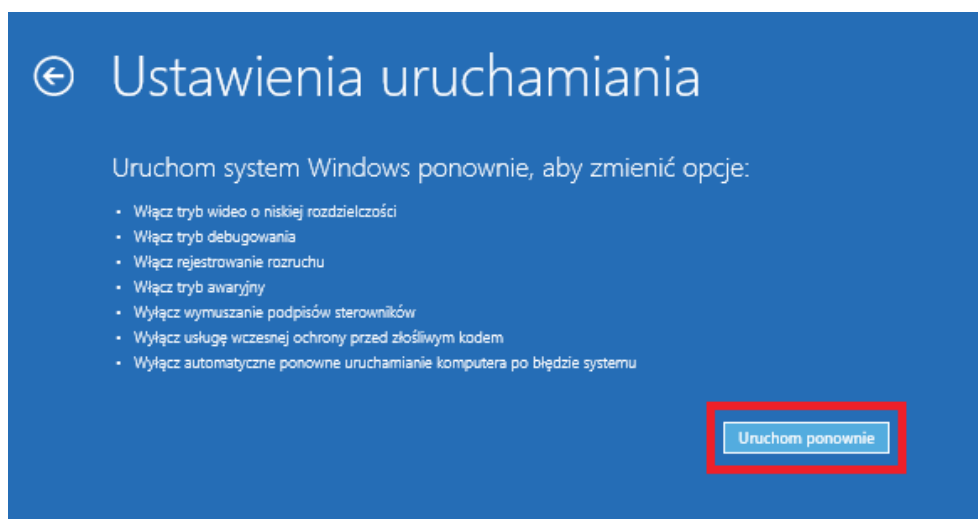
Ustawienia uruchamiania

Uruchom system Windows ponownie, aby zmienić opcje:

- Włącz tryb wideo o niskiej rozdzielczości
- Włącz tryb debugowania
- Włącz rejestrowanie rozruchu
- Włącz tryb awaryjny
- Wyłącz wymuszanie podpisów sterowników
- Wyłącz usługę wczesnej ochrony przed złośliwym kodem
- Wyłącz automatyczne ponowne uruchamianie komputera po błędzie systemu

Uruchom ponownie